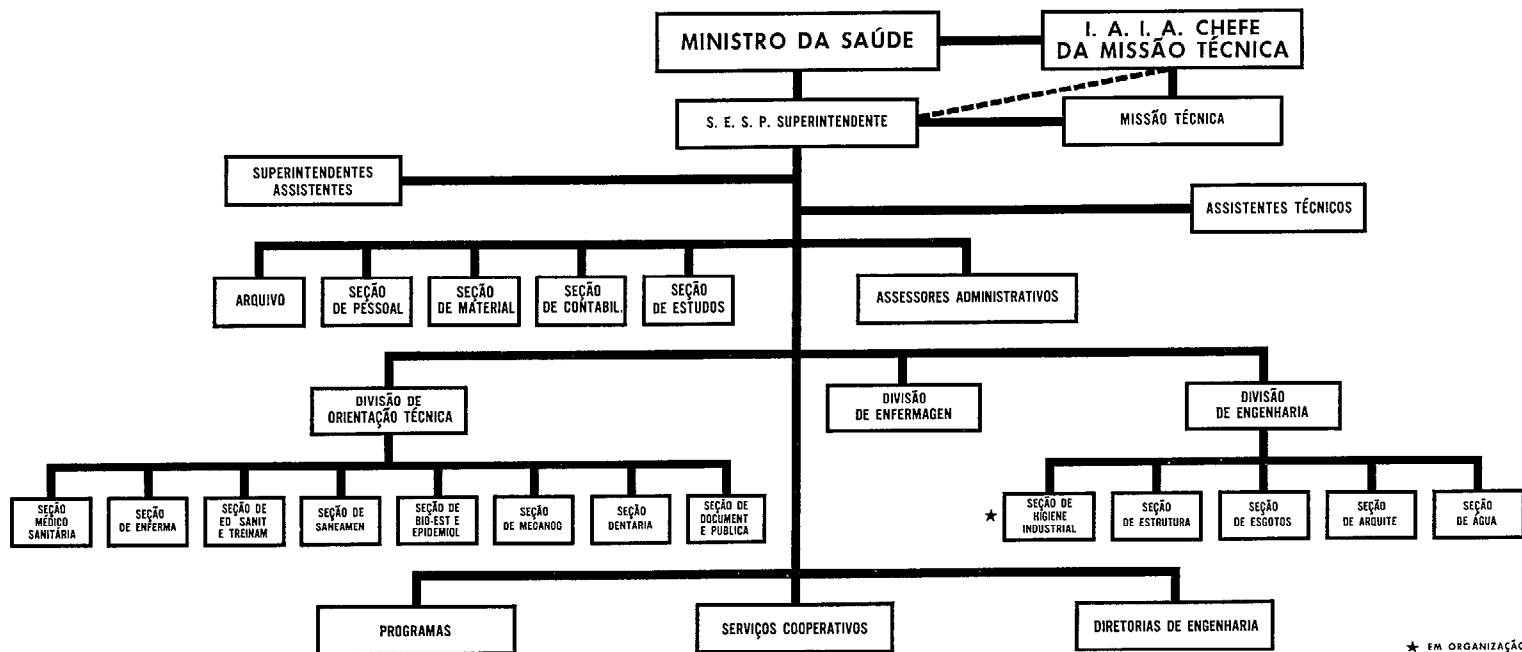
MINISTRO DA SAÚDE

I. A. I. A. CHEFE DA MISSÃO TÉCNICA

S. E. S. P. SUPERINTENDENTE

MISSÃO TÉCNICA

SUPERINTENDENTES ASSISTENTES

ASSISTENTES TÉCNICOS

ARQUIVO

SEÇÃO DE PESSOAL

SEÇÃO DE MATERIAL

SEÇÃO DE CONTABIL.

SEÇÃO DE ESTUDOS

ASSESSORES ADMINISTRATIVOS

DIVISÃO DE ORIENTAÇÃO TÉCNICA

DIVISÃO DE ENFERMAGEN

DIVISÃO DE ENGENHARIA

SEÇÃO MÉDICO SANITÁRIA

SEÇÃO DE ENFERMA

SEÇÃO DE ED SANIT E TREINAM

SEÇÃO DE SANEAMEN

SEÇÃO DE BIO-EST E EPIDEMIOL

SEÇÃO DE MECANOG

SEÇÃO DENTARIA

SEÇÃO DE DOCUMENT E PUBLICA

★ SEÇÃO DE HIGIENE INDUSTRIAL

SEÇÃO DE ESTRUTURA

SEÇÃO DE ESGOTOS

SEÇÃO DE ARQUITE

SEÇÃO DE ÁGUA

PROGRAMAS

SERVIÇOS COOPERATIVOS

DIRETORIAS DE ENGENHARIA

★ EM ORGANIZAÇÃO